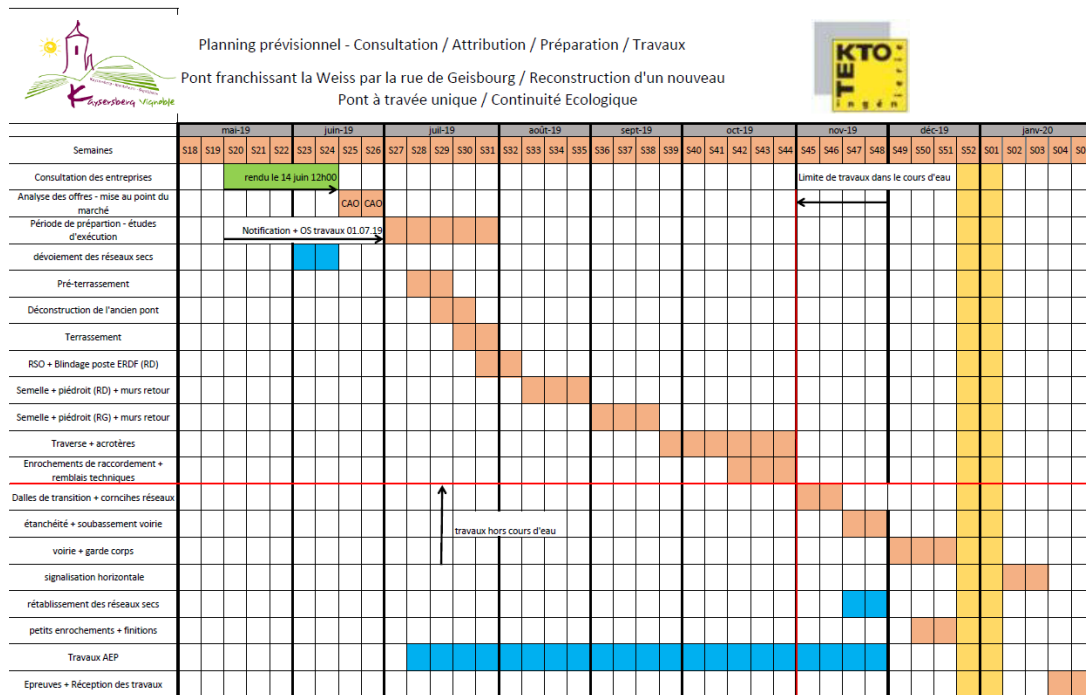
Kaysersberg Vignoble

Planning prévisionnel - Consultation / Attribution / Préparation / Travaux

Pont franchissant la Weiss par la rue de Geisbourg / Reconstruction d'un nouveau Pont à travée unique / Continuité Ecologique

KTO TE ingén

| | mai-19 | | | | | juin-19 | | | | juil-19 | | | | | août-19 | | | | sept-19 | | | | oct-19 | | | | | nov-19 | | | | déc-19 | | | | janv-20 | | | |
|---|---|---|---|---|---|---|---|---|---|---|---|---|---|---|---|---|---|---|---|---|---|---|---|---|---|---|---|---|---|---|---|---|---|---|---|---|---|---|---|
| Semaines | S18 | S19 | S20 | S21 | S22 | S23 | S24 | S25 | S26 | S27 | S28 | S29 | S30 | S31 | S32 | S33 | S34 | S35 | S36 | S37 | S38 | S39 | S40 | S41 | S42 | S43 | S44 | S45 | S46 | S47 | S48 | S49 | S50 | S51 | S52 | S01 | S02 | S03 | S04 |
| Consultation des entreprises | | | rendu le 14 juin 12h00 | | | | | | | | | | | | | | | | | | | | | | | | | Limite de travaux dans le cours d'eau | | | | | | | | | | | |
| Analyse des offres - mise au point du marché | | | | | | | | CAO | CAO | | | | | | | | | | | | | | | | | | | | | | | | | | | | | | |
| Période de prépartion - études d'exécution | | | Notification + OS travaux 01.07.19 | | | | | | | | | | | | | | | | | | | | | | | | | | | | | | | | | | | | |
| dévoiement des réseaux secs | | | | | | | | | | | | | | | | | | | | | | | | | | | | | | | | | | | | | | | |
| Pré-terrassement | | | | | | | | | | | | | | | | | | | | | | | | | | | | | | | | | | | | | | | |
| Déconstruction de l'ancien pont | | | | | | | | | | | | | | | | | | | | | | | | | | | | | | | | | | | | | | | |
| Terrassement | | | | | | | | | | | | | | | | | | | | | | | | | | | | | | | | | | | | | | | |
| RSO + Blindage poste ERDF (RD) | | | | | | | | | | | | | | | | | | | | | | | | | | | | | | | | | | | | | | | |
| Semelle + piédroit (RD) + murs retour | | | | | | | | | | | | | | | | | | | | | | | | | | | | | | | | | | | | | | | |
| Semelle + piédroit (RG) + murs retour | | | | | | | | | | | | | | | | | | | | | | | | | | | | | | | | | | | | | | | |
| Traverse + acrotères | | | | | | | | | | | | | | | | | | | | | | | | | | | | | | | | | | | | | | | |
| Enrochements de raccordement + remblais techniques | | | | | | | | | | | | | | | | | | | | | | | | | | | | | | | | | | | | | | | |
| Dalles de transition + corncihes réseaux | | | | | | | | | | | | | | | | | | | | | | | | | | | | | | | | | | | | | | | |
| étanchéité + soubassement voirie | | | | | | | | | | | | travaux hors cours d'eau | | | | | | | | | | | | | | | | | | | | | | | | | | | |
| voirie + garde corps | | | | | | | | | | | | | | | | | | | | | | | | | | | | | | | | | | | | | | | |
| signalisation horizontale | | | | | | | | | | | | | | | | | | | | | | | | | | | | | | | | | | | | | | | |
| rétablissement des réseaux secs | | | | | | | | | | | | | | | | | | | | | | | | | | | | | | | | | | | | | | | |
| petits enrochements + finitions | | | | | | | | | | | | | | | | | | | | | | | | | | | | | | | | | | | | | | | |
| Travaux AEP | | | | | | | | | | | | | | | | | | | | | | | | | | | | | | | | | | | | | | | |
| Epreuves + Réception des travaux | | | | | | | | | | | | | | | | | | | | | | | | | | | | | | | | | | | | | | | |